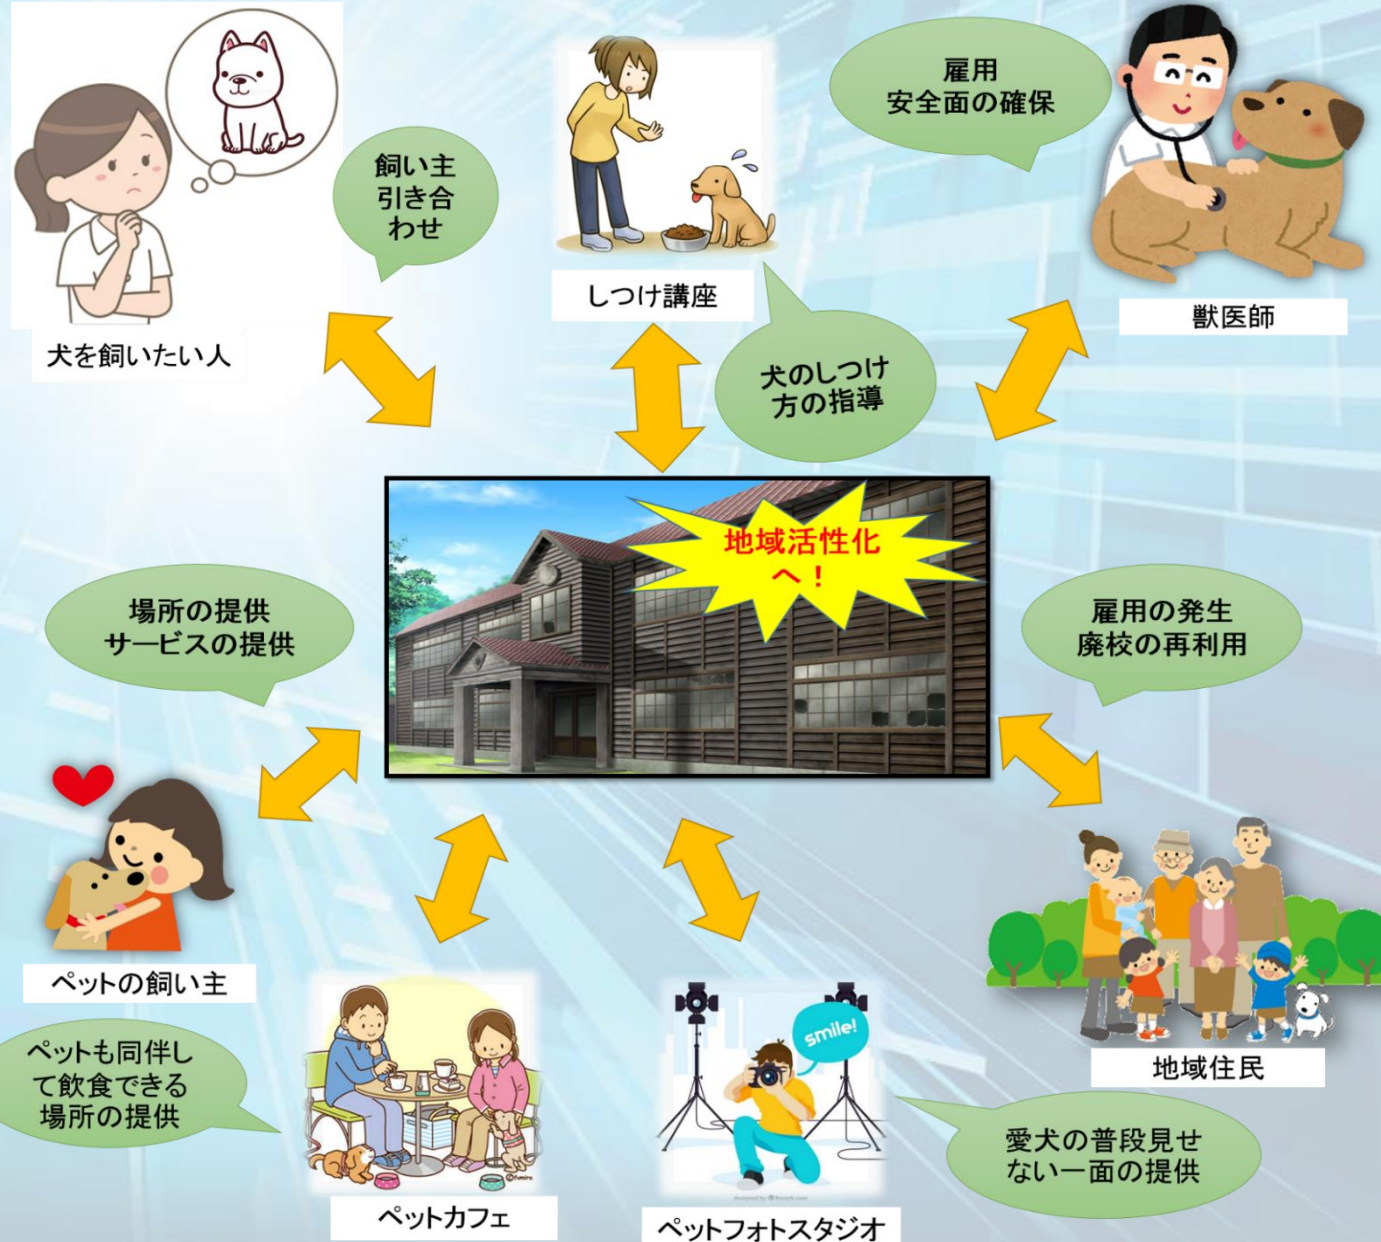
飼い主引き合わせ

犬を飼いたい人

しつけ講座

犬のしつけ方の指導

雇用
安全面の確保

獣医師

地域活性化へ！

場所の提供
サービスの提供

雇用の発生
廃校の再利用

ペットの飼い主

ペットも同伴して飲食できる場所の提供

ペットカフェ

smile!

ペットフォトスタジオ

地域住民

愛犬の普段見せない一面の提供